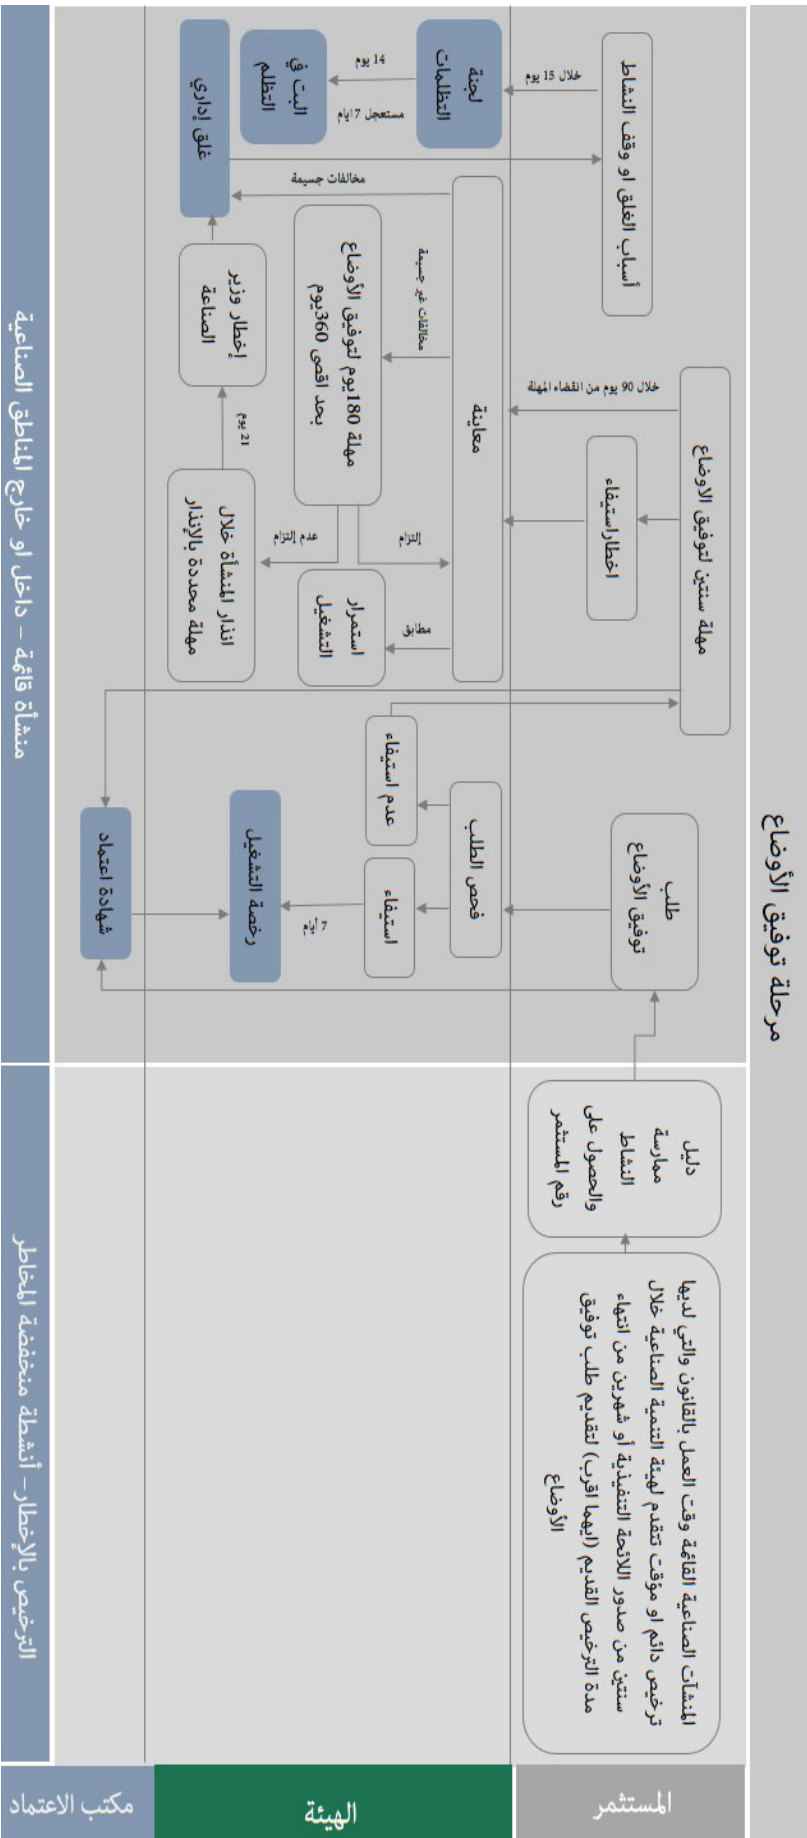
مرحلة توفيق الأوضاع

المستثمر

الهيئة

مكتب الاعتماد

الترخيص بالإخطار – أنشطة منخفضة المخاطر

منشأة قائمة – داخل او خارج المناطق الصناعية

المنشآت الصناعية القائمة وقت العمل بالقانون والتي لديها ترخيص دائم او موقت تتقدم لهيئة التنمية الصناعية خلال سنتين من صدور اللائحة التنفيذية أو شهرين من انتهاء مدة الترخيص القديم (ايهما اقرب) لتقديم طلب توفيق الأوضاع

دليل ممارسة النشاط والحصول على رقم المستثمر

طلب توفيق الأوضاع

فحص الطلب

استيفاء

عدم استيفاء

7 أيام

رخصة التشغيل

شهادة اعتماد

مهلة سنتين لتوفيق الاوضاع

اخطار استيفاء

خلال 90 يوم من انقضاء المهلة

معاينة

مطابق

استمرار التشغيل

التزام

عدم إلتزام

مخالفات غير جسيمة

مهلة 180يوم لتوفيق الأوضاع بحد اقصى 360يوم

انذار المنشأة خلال مهلة محددة بالإنذار

21 يوم

إخطار وزير الصناعة

مخالفات جسيمة

أسباب الغلق او وقف النشاط

خلال 15 يوم

لجنة التظلمات

14 يوم

مستعجل 7 أيام

البت في التظلم

غلق إداري